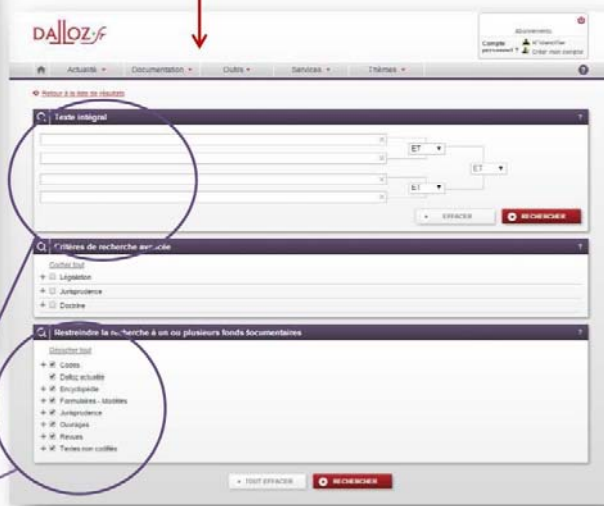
DALLOZ.fr

Abonnements
Compte personnel ? S'identifier
Créer mon compte

Actualité ▾ Documentation ▾ Outils ▾ Services ▾ Thèmes ▾

Retour à la liste de résultats

Texte intégral

ET ▾
ET ▾
ET ▾

EFFACER
RECHERCHER

Critères de recherche avancée
Cocher tout
+ Législation
+ Jurisprudence
+ Doctrine

Restreindre la recherche à un ou plusieurs fonds documentaires
Décocher tout
+ Codes
Dalloz actualité
+ Encyclopédie
+ Formulaires - Modèles
+ Jurisprudence
+ Ouvrages
+ Revues
+ Textes non codifiés

TOUT EFFACER
RECHERCHER